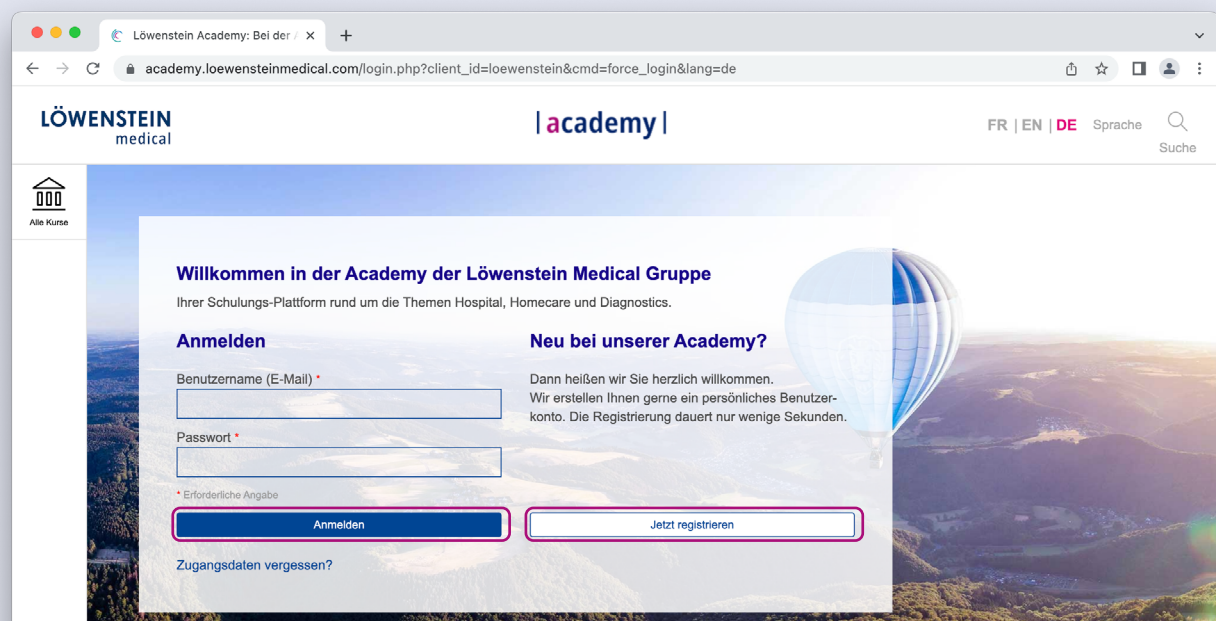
Löwenstein Academy: Bei der

academy.loewensteinmedical.com/login.php?client_id=loewenstein&cmd=force_login&lang=de

LÖWENSTEIN medical

| academy |

FR | EN | DE Sprache

Suche

Alle Kurse

Willkommen in der Academy der Löwenstein Medical Gruppe

Ihrer Schulungs-Plattform rund um die Themen Hospital, Homecare und Diagnostics.

Anmelden

Benutzername (E-Mail) *

Passwort *

* Erforderliche Angabe

Anmelden

Zugangsdaten vergessen?

Neu bei unserer Academy?

Dann heißen wir Sie herzlich willkommen. Wir erstellen Ihnen gerne ein persönliches Benutzerkonto. Die Registrierung dauert nur wenige Sekunden.

Jetzt registrieren